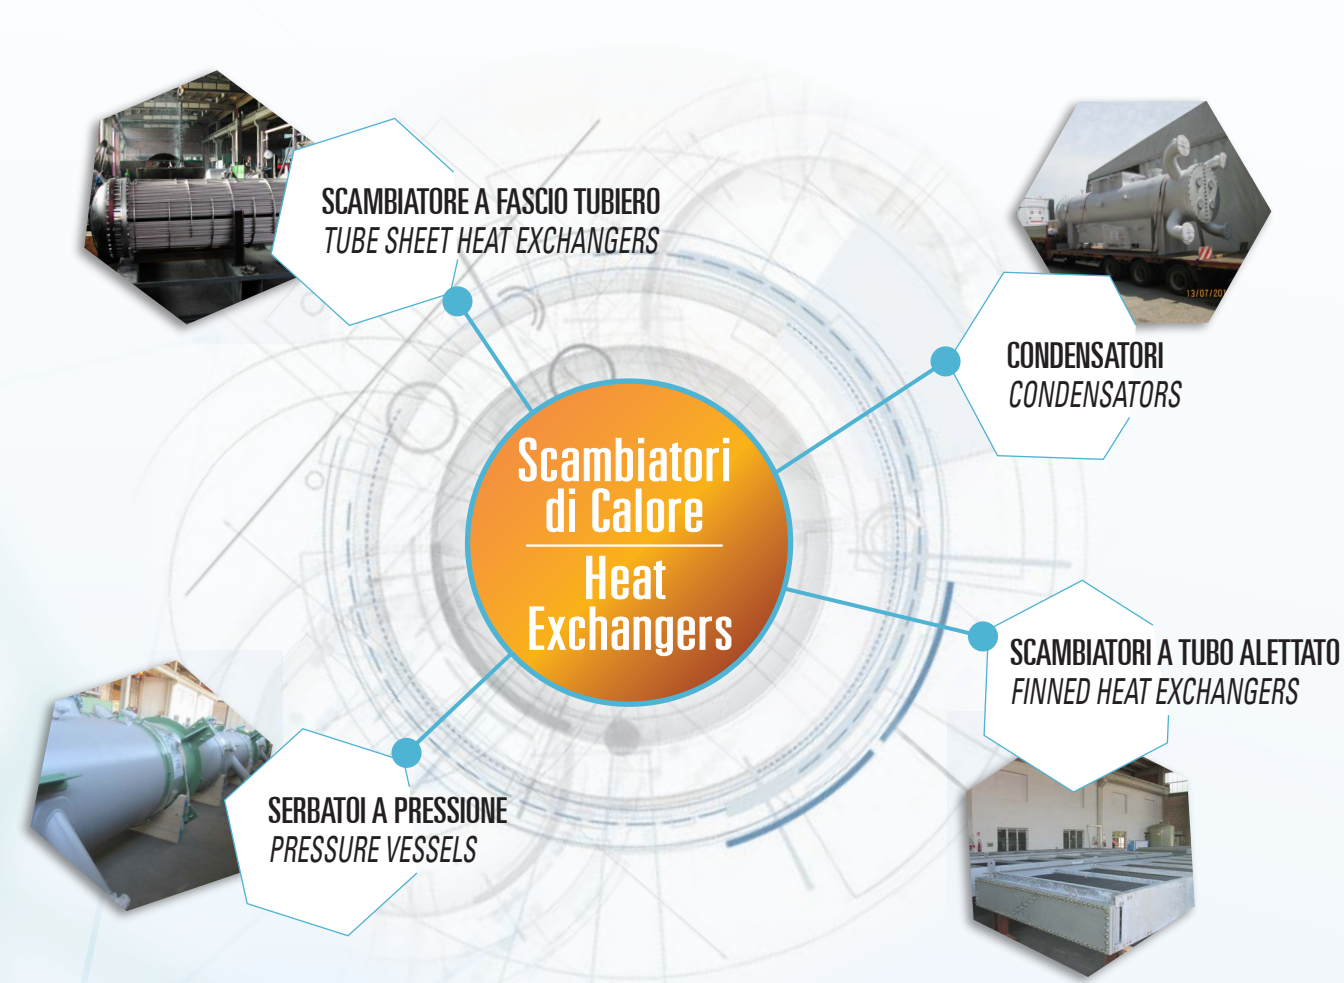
SCAMBIATORE A FASCIO TUBIERO
TUBE SHEET HEAT EXCHANGERS

13/07/20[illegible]

CONDENSATORI
CONDENSATORS

Scambiatori di Calore

Heat Exchangers

SCAMBIATORI A TUBO ALETTATO
FINNED HEAT EXCHANGERS

SERBATOI A PRESSIONE
PRESSURE VESSELS